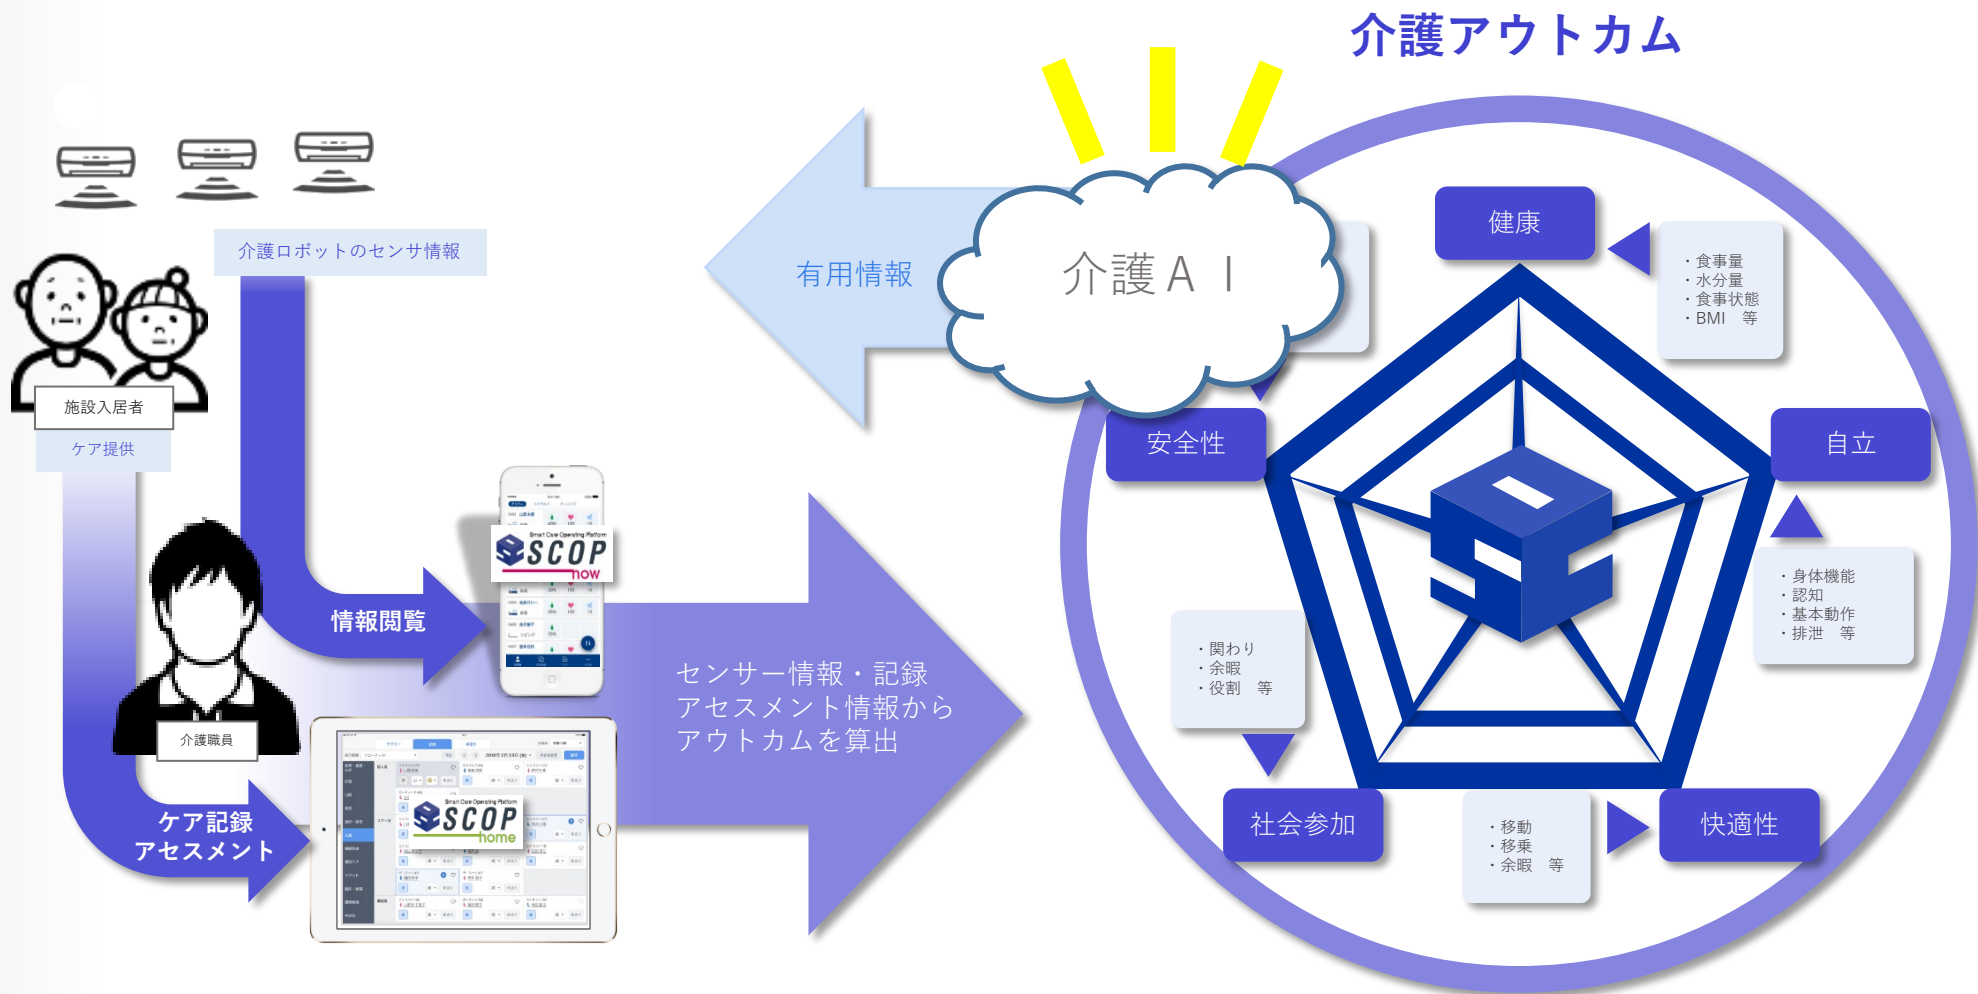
介護アウトカム

介護ロボットのセンサ情報

施設入居者

ケア提供

有用情報

介護ＡＩ

健康

・食事量
・水分量
・食事状態
・BMI　等

安全性

自立

・身体機能
・認知
・基本動作
・排泄　等

情報閲覧

SCOP now

介護職員

センサー情報・記録
アセスメント情報から
アウトカムを算出

・関わり
・余暇
・役割　等

ケア記録
アセスメント

SCOP home

社会参加

・移動
・移乗
・余暇　等

快適性